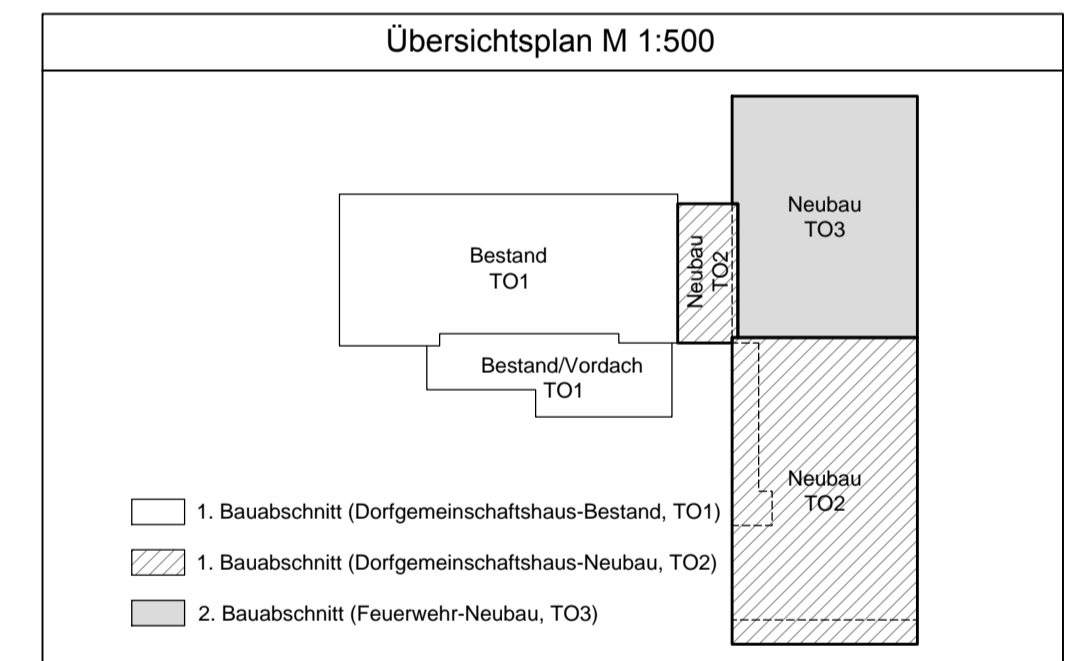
Übersichtsplan M 1:500

Neubau
TO3

Bestand
TO1

Neubau
TO2

Bestand/Vordach
TO1

Neubau
TO2

1. Bauabschnitt (Dorfgemeinschaftshaus-Bestand, TO1)

1. Bauabschnitt (Dorfgemeinschaftshaus-Neubau, TO2)

2. Bauabschnitt (Feuerwehr-Neubau, TO3)